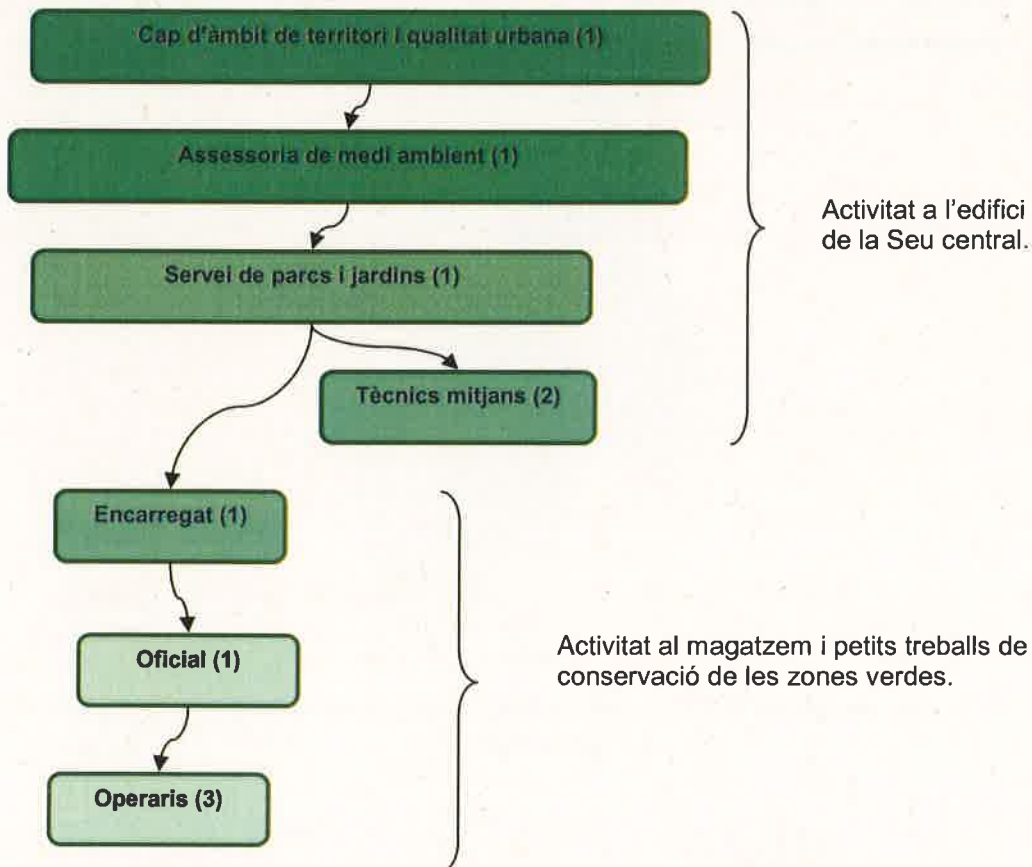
Cap d'àmbit de territori i qualitat urbana (1)

Assessoria de medi ambient (1)

Servei de parcs i jardins (1)

Tècnics mitjans (2)

Activitat a l'edifici de la Seu central.

Encarregat (1)

Oficial (1)

Operaris (3)

Activitat al magatzem i petits treballs de conservació de les zones verdes.